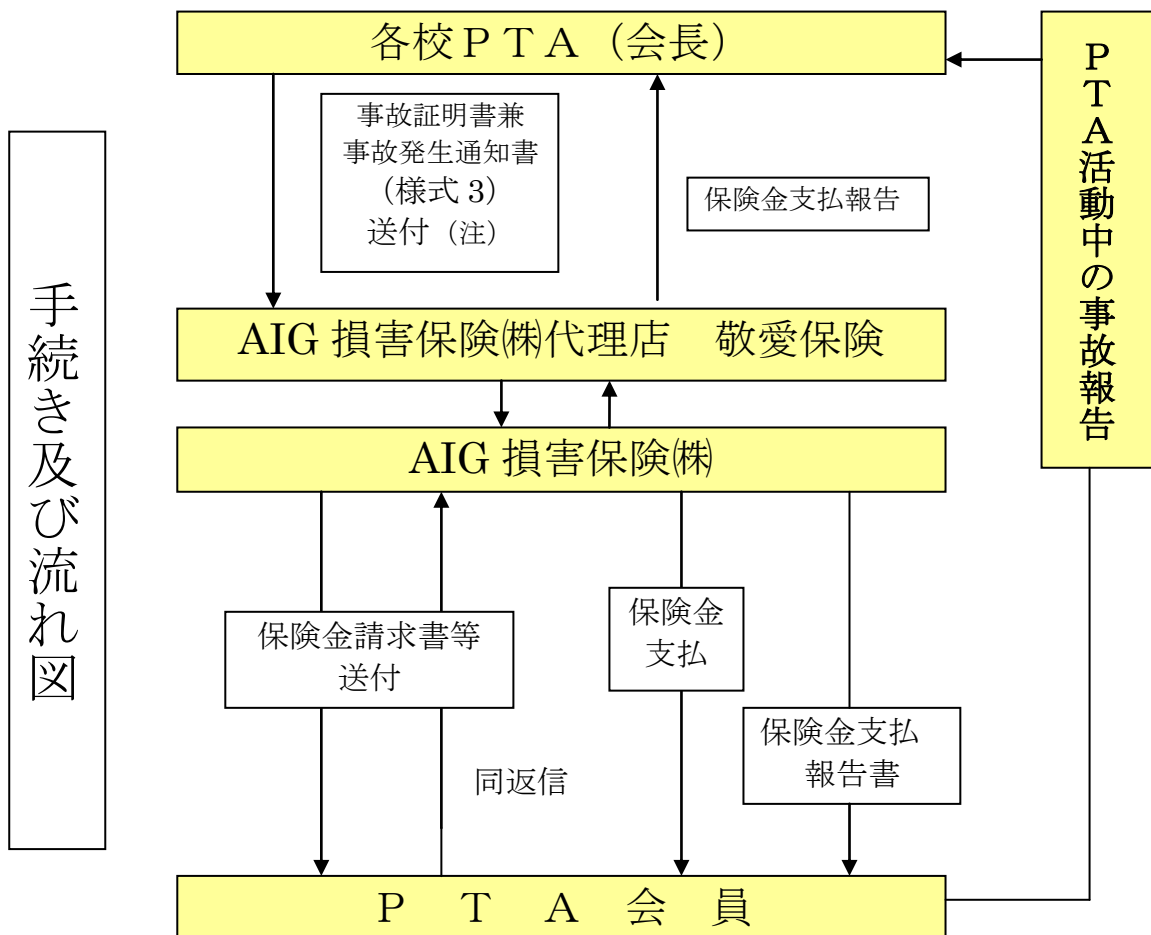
手続き及び流れ図

各校ＰＴＡ（会長）

事故証明書兼
事故発生通知書
（様式 3）
送付（注）

保険金支払報告

ＰＴＡ活動中の事故報告

AIG 損害保険㈱代理店　敬愛保険

AIG 損害保険㈱

保険金請求書等
送付

同返信

保険金
支払

保険金支払
報告書

Ｐ　Ｔ　Ａ　会　員